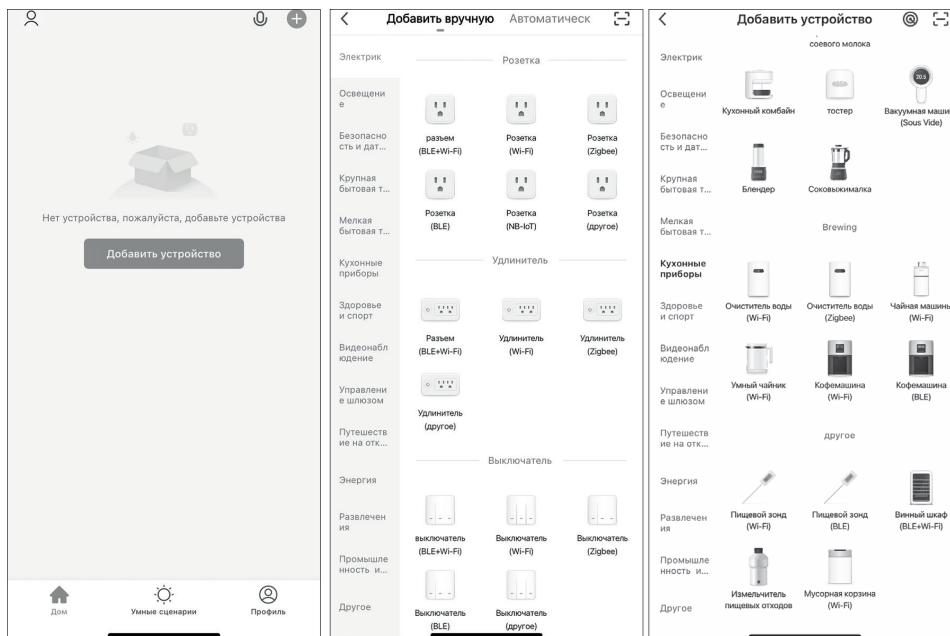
Нет устройства, пожалуйста, добавьте устройства

Добавить устройство

Дом
Умные сценарии
Профиль

Добавить вручную Автоматическ

Электрик
Освещение
Безопасность и дат...
Крупная бытовая т...
Мелкая бытовая т...
Кухонные приборы
Здоровье и спорт
Видеонаблюдение
Управление шлюзом
Путешествие на отк...
Энергия
Развлечения
Промышленность и...
Другое

Розетка

разъем (BLE+Wi-Fi)
Розетка (Wi-Fi)
Розетка (Zigbee)
Розетка (BLE)
Розетка (NB-IoT)
Розетка (другое)

Удлинитель

Разъем (BLE+Wi-Fi)
Удлинитель (Wi-Fi)
Удлинитель (Zigbee)
Удлинитель (другое)

Выключатель

выключатель (BLE+Wi-Fi)
Выключатель (Wi-Fi)
Выключатель (Zigbee)
Выключатель (BLE)
Выключатель (другое)

Добавить устройство

Электрик
Освещение
Безопасность и дат...
Крупная бытовая т...
Мелкая бытовая т...
Кухонные приборы
Здоровье и спорт
Видеонаблюдение
Управление шлюзом
Путешествие на отк...
Энергия
Развлечения
Промышленность и...
Другое

соевого молока
Кухонный комбайн
тостер
Вакуумная маши (Sous Vide)
Блендер
Соковыжималка

Brewing

Очиститель воды (Wi-Fi)
Очиститель воды (Zigbee)
Чайная машин (Wi-Fi)
Умный чайник (Wi-Fi)
Кофемашина (Wi-Fi)
Кофемашина (BLE)

другое

Пищевой зонд (Wi-Fi)
Пищевой зонд (BLE)
Винный шкаф (BLE+Wi-Fi)
Измельчитель пищевых отходов
Мусорная корзина (Wi-Fi)